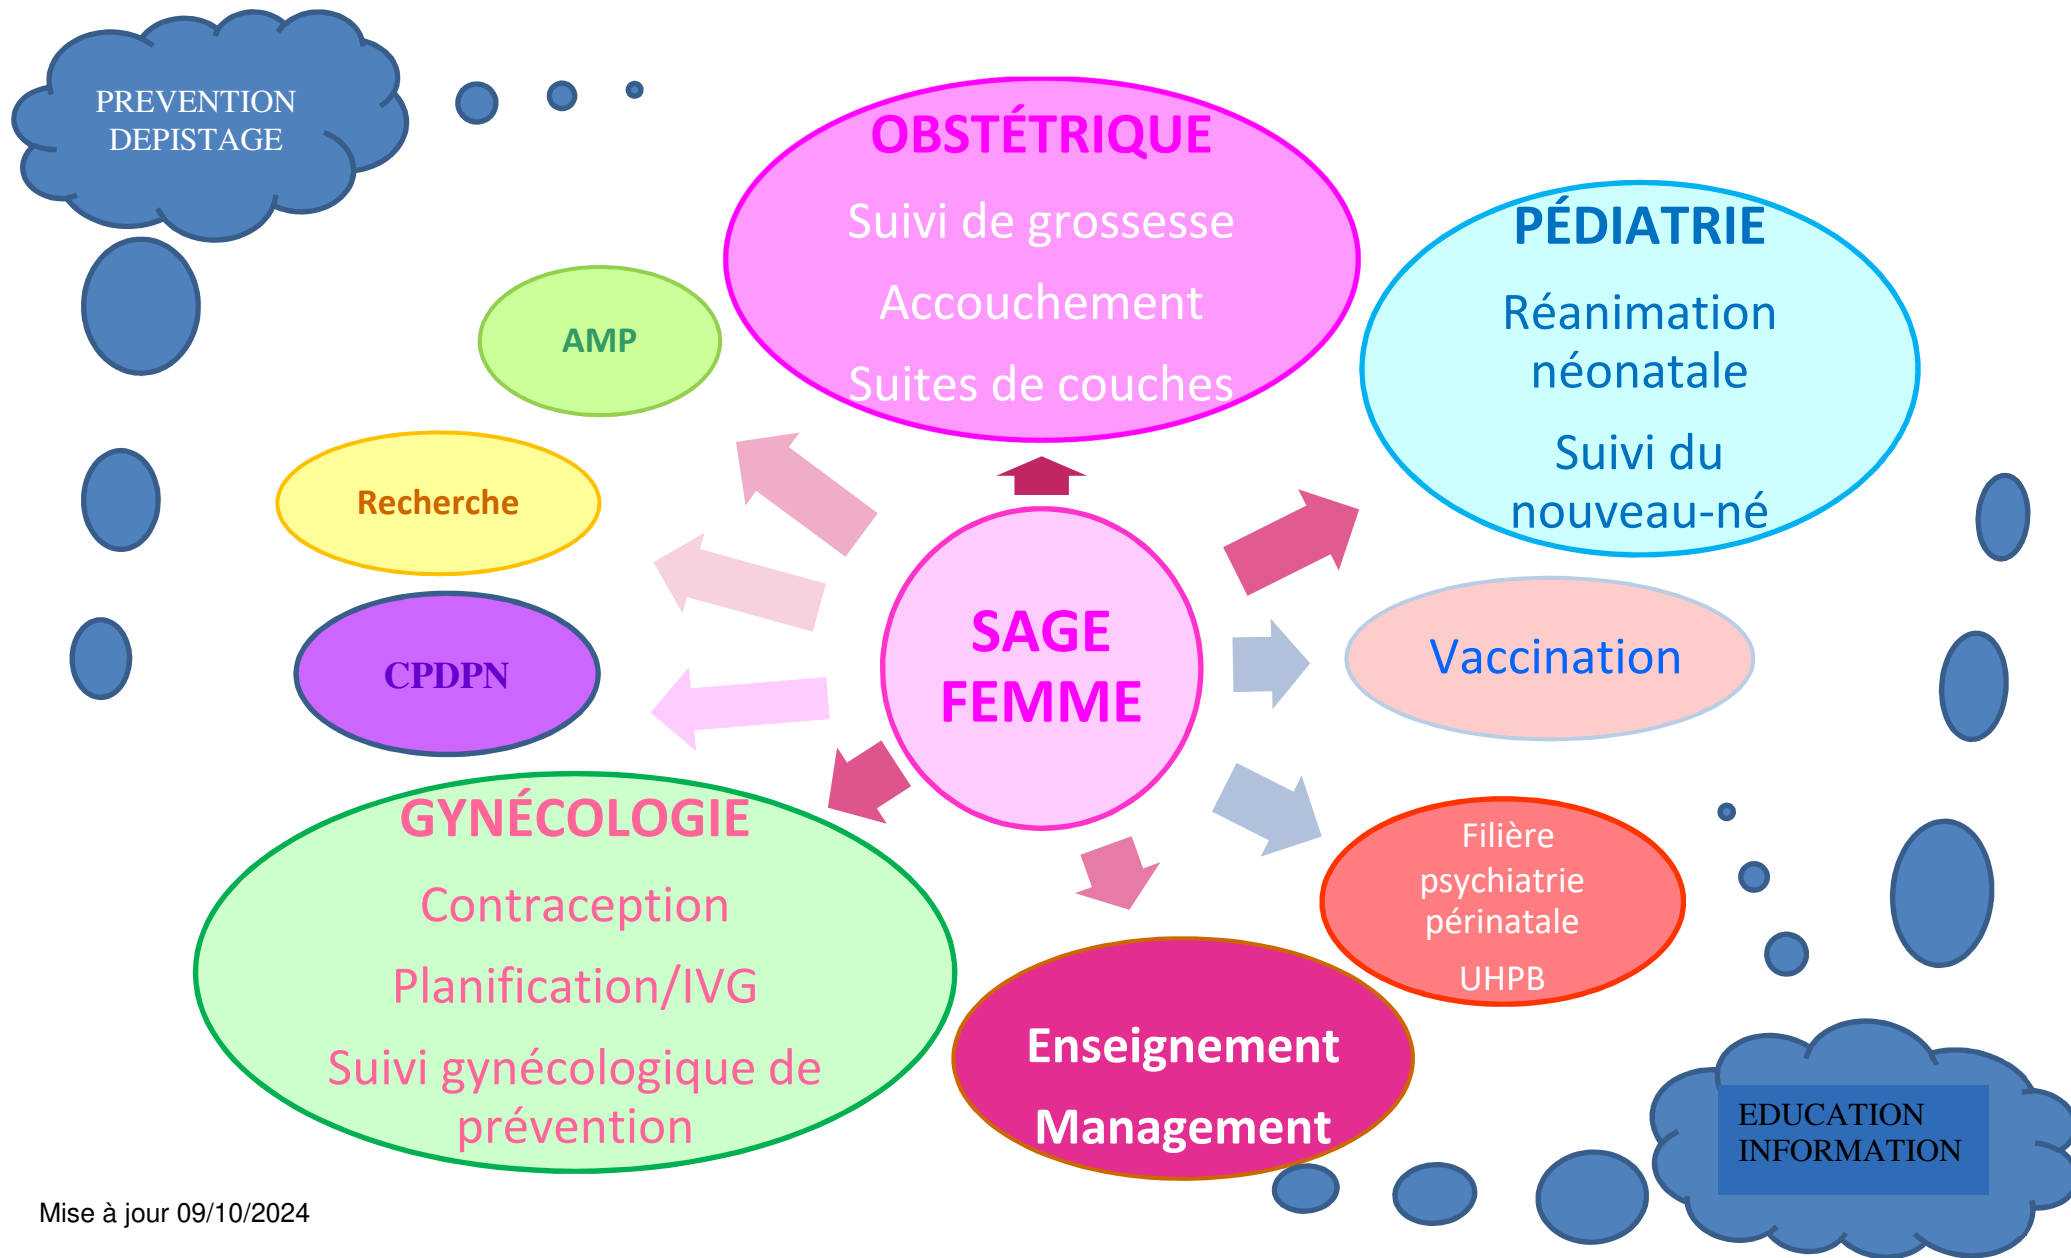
PREVENTION
DEPISTAGE

OBSTÉTRIQUE

Suivi de grossesse

Accouchement

Suites de couches

PÉDIATRIE

Réanimation néonatale

Suivi du nouveau-né

AMP

Recherche

CPDPN

SAGE FEMME

Vaccination

Filière psychiatrie périnatale

UHPB

GYNÉCOLOGIE

Contraception

Planification/IVG

Suivi gynécologique de prévention

Enseignement

Management

EDUCATION
INFORMATION

Mise à jour 09/10/2024